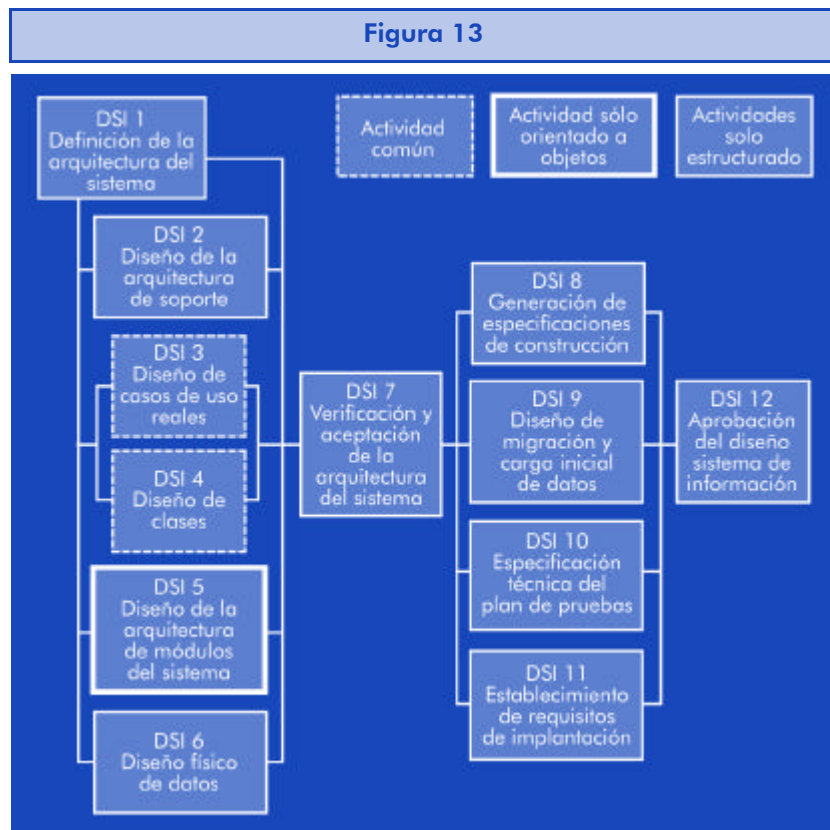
Figura 13

Actividad común

Actividad sólo orientado a objetos

Actividades solo estructurado

DSI 1
Definición de la arquitectura del sistema

DSI 2
Diseño de la arquitectura de soporte

DSI 3
Diseño de casos de uso reales

DSI 4
Diseño de clases

DSI 5
Diseño de la arquitectura de módulos del sistema

DSI 6
Diseño físico de datos

DSI 7
Verificación y aceptación de la arquitectura del sistema

DSI 8
Generación de especificaciones de construcción

DSI 9
Diseño de migración y carga inicial de datos

DSI 10
Especificación técnica del plan de pruebas

DSI 11
Establecimiento de requisitos de implantación

DSI 12
Aprobación del diseño sistema de información